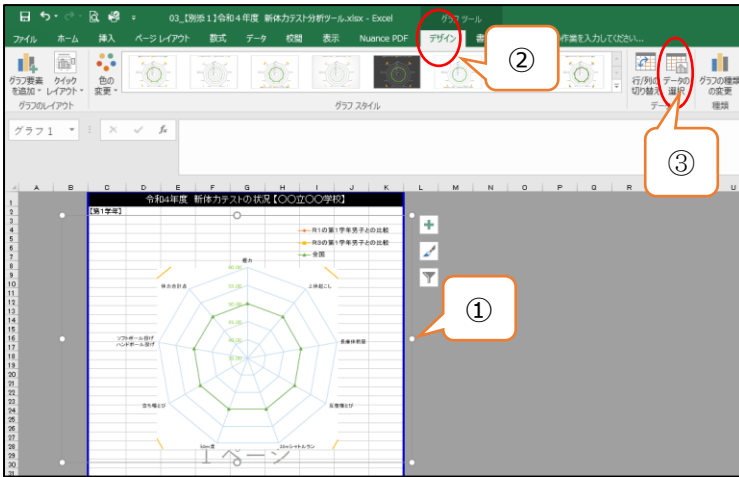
03_【別添1】令和4年度 新体力テスト分析ツール.xlsx - Excel

グラフ ツール

ファイル ホーム 挿入 ページ レイアウト 数式 データ 校閲 表示 Nuance PDF デザイン 書

作業を入力してください...

グラフ要素を追加 クイックレイアウト 色の変更

グラフのレイアウト

グラフ スタイル

行/列の切り替え データの選択 グラフの種類の変更

データ 種類

②

③

①

グラフ 1

A B C D E F G H I J K L M N O P Q R U

令和4年度 新体力テストの状況【〇〇立〇〇学校】

【第1学年】

R1の第1学年男子との比較

R3の第1学年男子との比較

全国

握力

上体起こし

長座体前屈

反復横とび

20mシャトルラン

50m走

立ち幅とび

ソフトボール投げ
ハンドボール投げ

体力合計点

1ページ